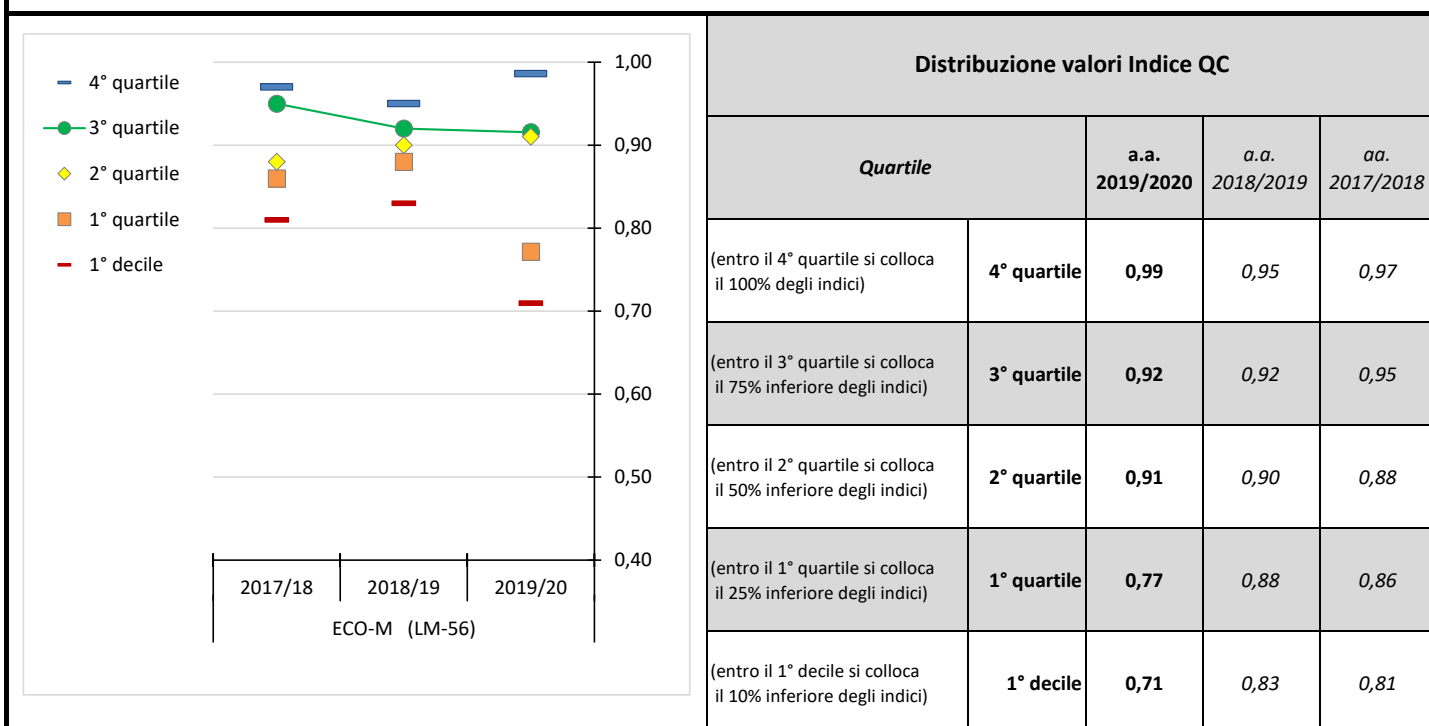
4° quartile
3° quartile
2° quartile
1° quartile
1° decile

1,00
0,90
0,80
0,70
0,60
0,50
0,40

2017/18
2018/19
2019/20
ECO-M (LM-56)

Distribuzione valori Indice QC

| Quartile | | a.a. 2019/2020 | a.a. 2018/2019 | aa. 2017/2018 |
|---|---|---|---|---|
| (entro il 4° quartile si colloca il 100% degli indici) | 4° quartile | 0,99 | 0,95 | 0,97 |
| (entro il 3° quartile si colloca il 75% inferiore degli indici) | 3° quartile | 0,92 | 0,92 | 0,95 |
| (entro il 2° quartile si colloca il 50% inferiore degli indici) | 2° quartile | 0,91 | 0,90 | 0,88 |
| (entro il 1° quartile si colloca il 25% inferiore degli indici) | 1° quartile | 0,77 | 0,88 | 0,86 |
| (entro il 1° decile si colloca il 10% inferiore degli indici) | 1° decile | 0,71 | 0,83 | 0,81 |